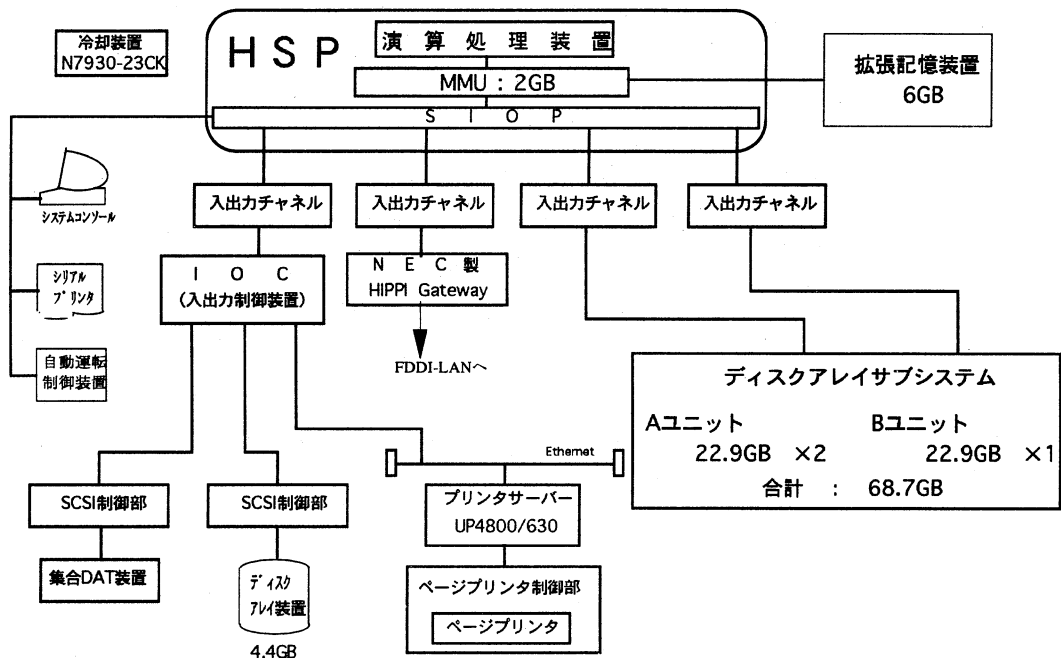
冷却装置
N7930-23CK

HSP
演算処理装置
MMU：2GB
SIOP

拡張記憶装置
6GB

システムコンソール

シリアルプリンタ

自動運転制御装置

入出力チャネル
入出力チャネル
入出力チャネル
入出力チャネル

IOC
（入出力制御装置）

NEC製
HIPPI Gateway

FDDI-LANへ

ディスクアレイサブシステム
Aユニット
22.9GB ×2
Bユニット
22.9GB ×1
合計 ： 68.7GB

Ethernet

SCSI制御部
SCSI制御部

集合DAT装置

ディスクアレイ装置
4.4GB

プリンタサーバー
UP4800/630

ページプリンタ制御部
ページプリンタ